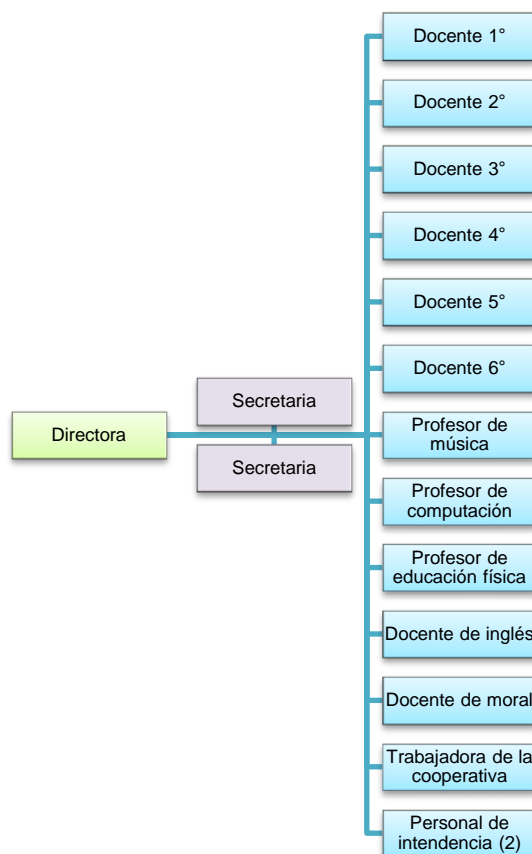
Directora

Secretaria

Secretaria

Docente 1°

Docente 2°

Docente 3°

Docente 4°

Docente 5°

Docente 6°

Profesor de música

Profesor de computación

Profesor de educación física

Docente de inglés

Docente de moral

Trabajadora de la cooperativa

Personal de intendencia (2)